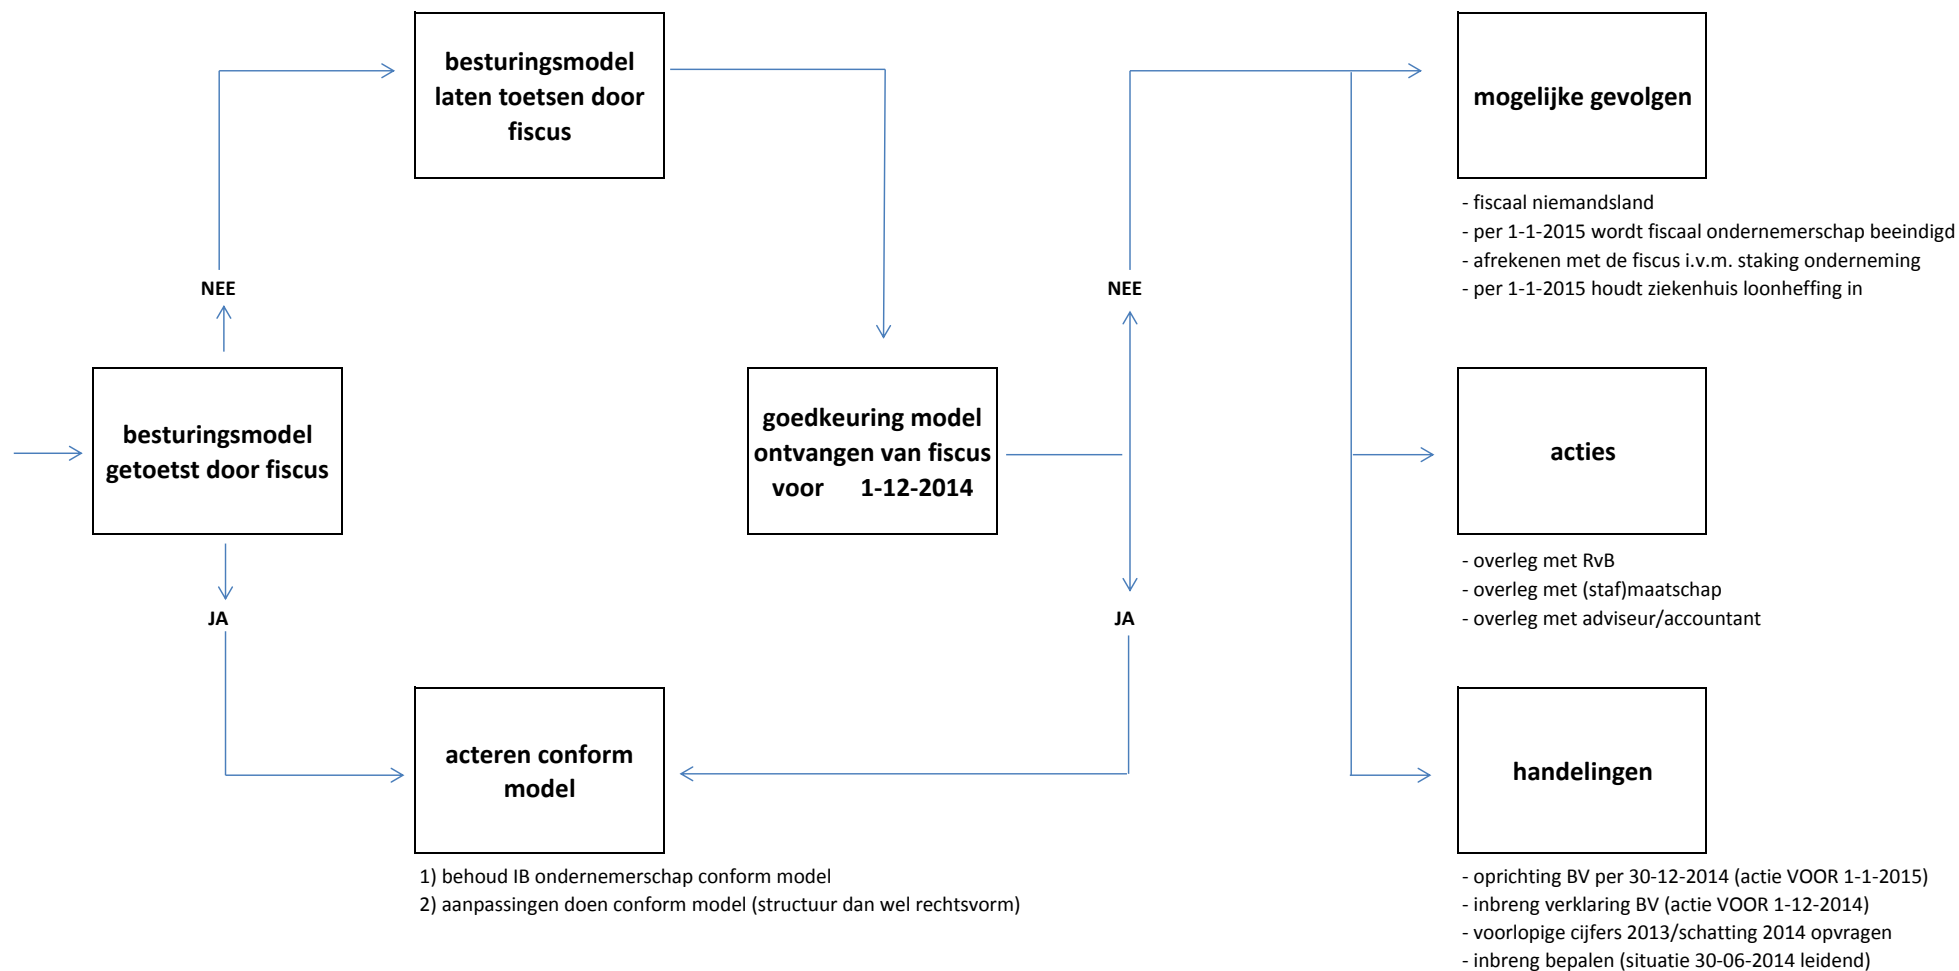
besturingsmodel laten toetsen door fiscus

mogelijke gevolgen

- fiscaal niemandsland
- per 1-1-2015 wordt fiscaal ondernemerschap beeindigd
- afrekenen met de fiscus i.v.m. staking onderneming
- per 1-1-2015 houdt ziekenhuis loonheffing in

NEE

NEE

besturingsmodel getoetst door fiscus

goedkeuring model ontvangen van fiscus voor 1-12-2014

acties

- overleg met RvB
- overleg met (staf)maatschap
- overleg met adviseur/accountant

JA

JA

acteren conform model

1) behoud IB ondernemerschap conform model
2) aanpassingen doen conform model (structuur dan wel rechtsvorm)

handelingen

- oprichting BV per 30-12-2014 (actie VOOR 1-1-2015)
- inbreng verklaring BV (actie VOOR 1-12-2014)
- voorlopige cijfers 2013/schatting 2014 opvragen
- inbreng bepalen (situatie 30-06-2014 leidend)